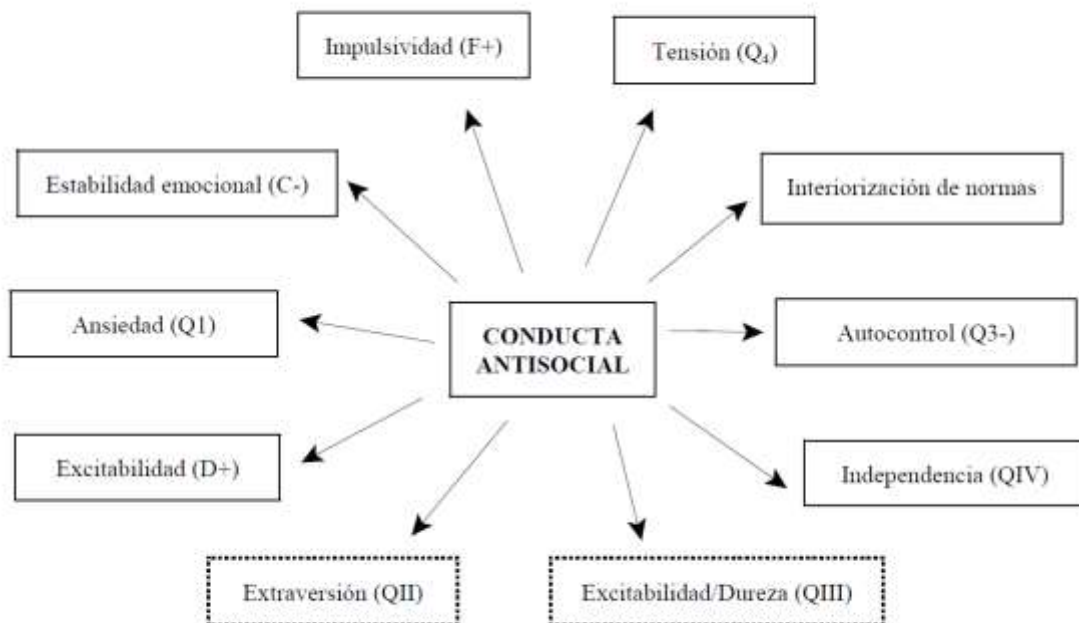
Impulsividad (F+)

Tensión ($Q_4$)

Estabilidad emocional (C-)

Interiorización de normas

Ansiedad (Q1)

CONDUCTA ANTISOCIAL

Autocontrol (Q3-)

Excitabilidad (D+)

Independencia (QIV)

Extraversión (QII)

Excitabilidad/Dureza (QIII)